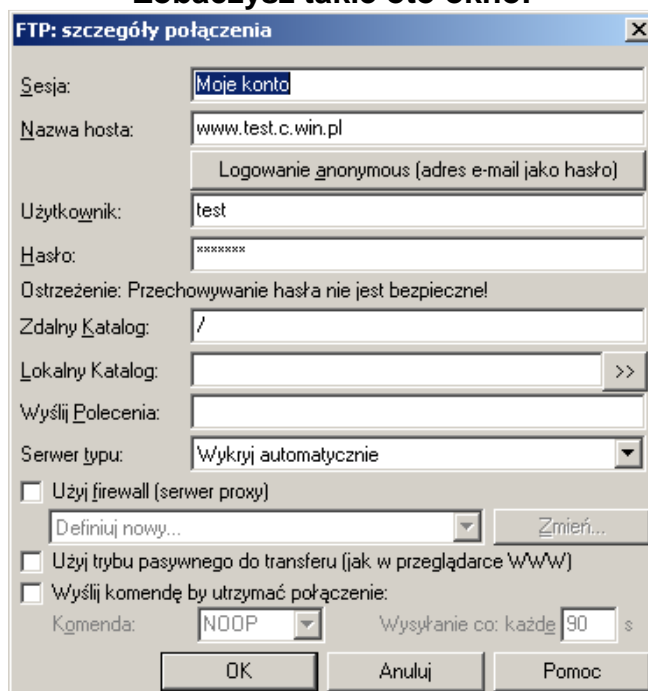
Zobaczysz takie oto okno:

FTP: szczegóły połączenia

Sesja: Moje konto

Nazwa hosta: www.test.c.win.pl

Logowanie anonymous (adres e-mail jako hasło)

Użytkownik: test

Hasło: *******

Ostrzeżenie: Przechowywanie hasła nie jest bezpieczne!

Zdalny Katalog: /

Lokalny Katalog: >>

Wyślij Polecenia:

Serwer typu: Wykryj automatycznie

Użyj firewall (serwer proxy)

Definiuj nowy...

Zmień...

Użyj trybu pasywnego do transferu (jak w przeglądarce WWW)

Wyślij komendę by utrzymać połączenie:

Komenda: NOOP

Wysyłanie co: każde 90 s

OK

Anuluj

Pomoc